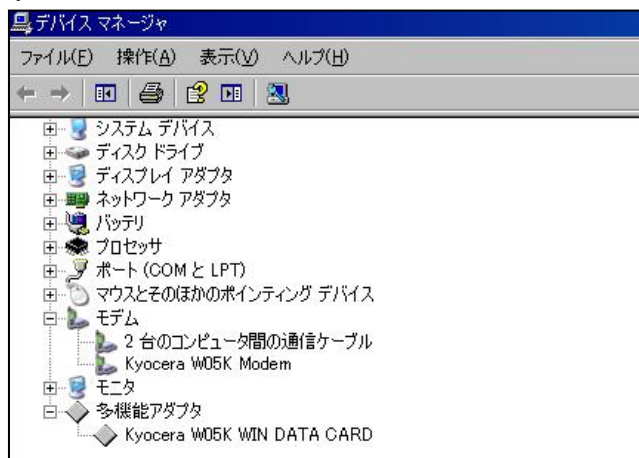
デバイス マネージャ

ファイル(F) 操作(A) 表示(V) ヘルプ(H)

システム デバイス
ディスク ドライブ
ディスプレイ アダプタ
ネットワーク アダプタ
バッテリ
プロセッサ
ポート (COM と LPT)
マウスとそのほかのポインティング デバイス
モデム
2 台のコンピュータ間の通信ケーブル
Kyocera W05K Modem
モニタ
多機能アダプタ
Kyocera W05K WIN DATA CARD